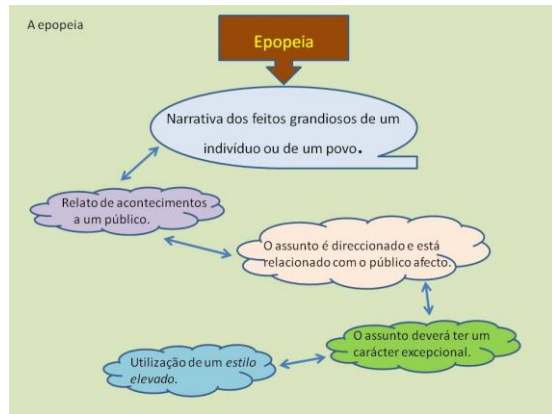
A epopeia

Epopeia

Narrativa dos feitos grandiosos de um indivíduo ou de um povo.

Relato de acontecimentos a um público.

O assunto é direccionado e está relacionado com o público afecto.

O assunto deverá ter um carácter excepcional.

Utilização de um estilo elevado.